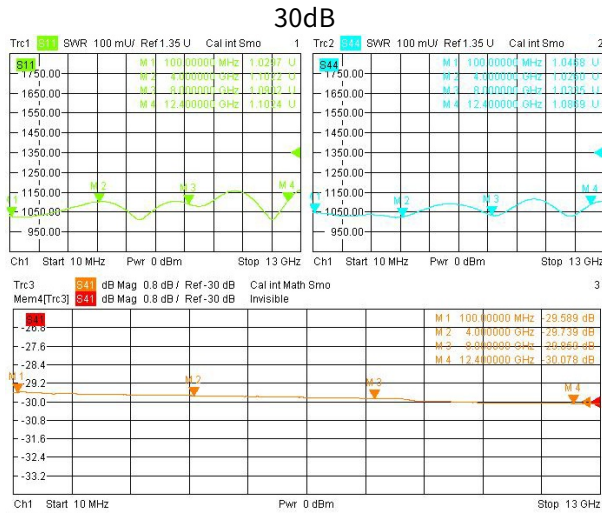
30dB

Trc1 S11 SWR 100 mU/ Ref 1.35 U Cal int Smo 1

S11

M 1 100.00000 MHz 1.0297 U
M 2 4.00000 GHz 1.1032 U
M 3 8.00000 GHz 1.0922 U
M 4 12.40000 GHz 1.1034 U

1750.00
1650.00
1550.00
1450.00
1350.00
1250.00
1150.00
1050.00
950.00

M 1 M 2 M 3 M 4

Ch1 Start 10 MHz Pwr 0 dBm Stop 13 GHz

Trc2 S44 SWR 100 mU/ Ref 1.35 U Cal int Smo 2

S44

M 1 100.00000 MHz 1.0468 U
M 2 4.00000 GHz 1.0260 U
M 3 8.00000 GHz 1.0305 U
M 4 12.40000 GHz 1.0889 U

1750.00
1650.00
1550.00
1450.00
1350.00
1250.00
1150.00
1050.00
950.00

M 1 M 2 M 3 M 4

Ch1 Start 10 MHz Pwr 0 dBm Stop 13 GHz

Trc3 S41 dB Mag 0.8 dB / Ref -30 dB Cal int Math Smo 3
Mem4[Trc3] S41 dB Mag 0.8 dB / Ref -30 dB Invisible

S41

M 1 100.00000 MHz -29.589 dB
M 2 4.00000 GHz -29.739 dB
M 3 8.00000 GHz -29.860 dB
M 4 12.400000 GHz -30.078 dB

-26.8
-27.6
-28.4
-29.2
-30.0
-30.8
-31.6
-32.4
-33.2

M 1 M 2 M 3 M 4

Ch1 Start 10 MHz Pwr 0 dBm Stop 13 GHz